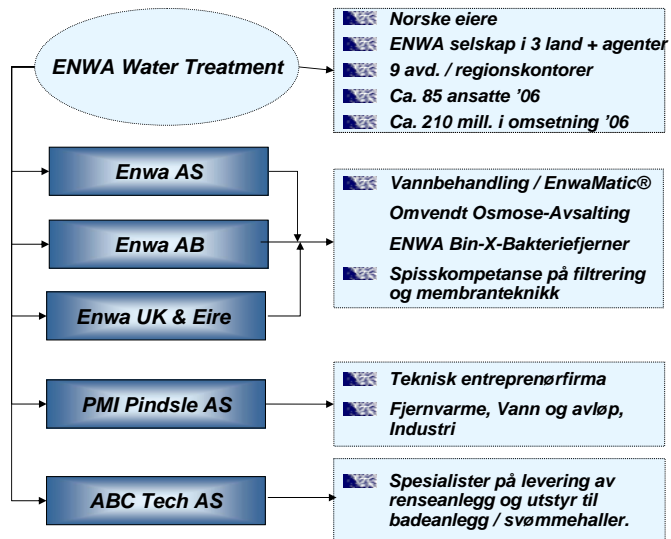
ENWA Water Treatment

Norske eiere
ENWA selskap i 3 land + agenter
9 avd. / regionskontorer
Ca. 85 ansatte '06
Ca. 210 mill. i omsetning '06

Enwa AS

Enwa AB

Enwa UK & Eire

Vannbehandling / EnwaMatic®
Omvendt Osmose-Avsalting
ENWA Bin-X-Bakteriefjerner
Spisskompetanse på filtrering og membranteknikk

PMI Pindsle AS

Teknisk entreprenørfirma
Fjernvarme, Vann og avløp, Industri

ABC Tech AS

Spesialister på levering av renseanlegg og utstyr til badeanlegg / svømmehaller.